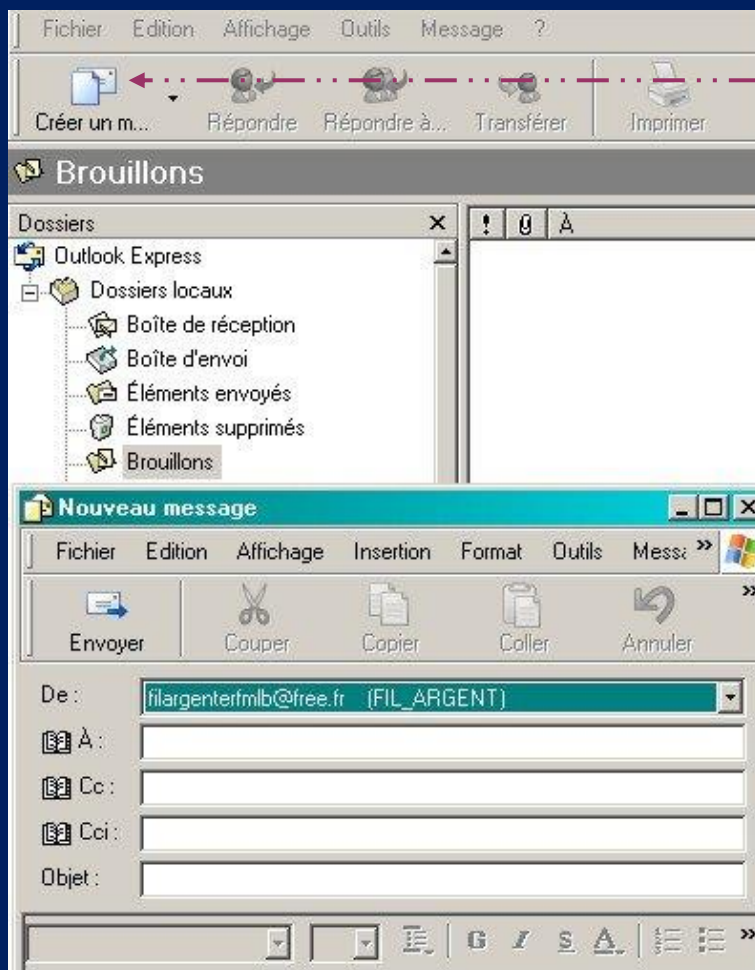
Fichier Edition Affichage Outils Message ?

Créer un m... Répondre Répondre à... Transférer Imprimer

Brouillons

Dossiers ×

! À

Outlook Express
Dossiers locaux
Boîte de réception
Boîte d'envoi
Éléments envoyés
Éléments supprimés
Brouillons

Nouveau message

Fichier Edition Affichage Insertion Format Outils Mess »

Envoyer Couper Copier Coller Annuler

De : filargenterfmlb@free.fr (FIL_ARGENT)
À :
Cc :
Cci :
Objet :

G I S A »